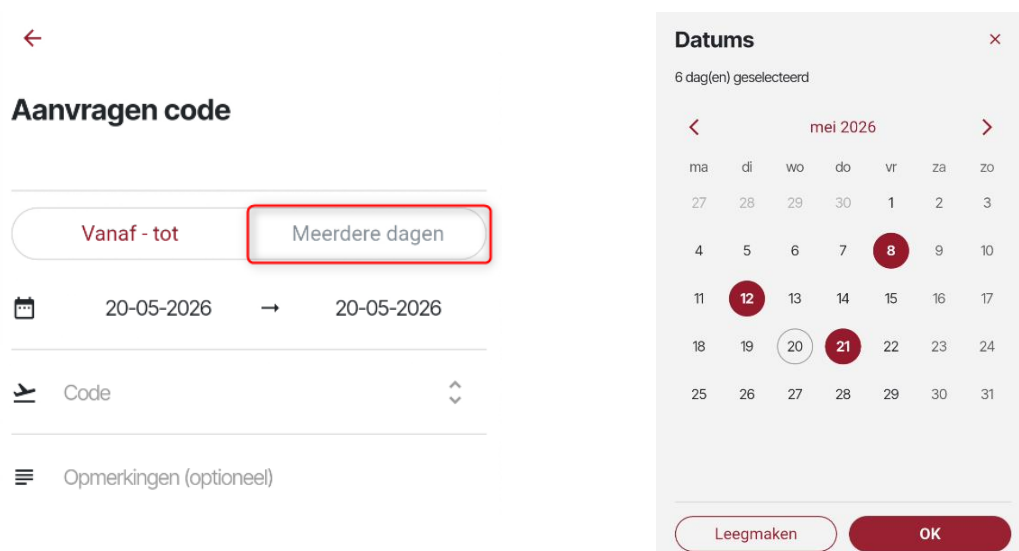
←

Aanvragen code

Vanaf - tot | Meerdere dagen

20-05-2026 → 20-05-2026

Code

Opmerkingen (optioneel)

Datums ×

6 dag(en) geselecteerd

< mei 2026 >

| ma | di | wo | do | vr | za | zo |
|---|---|---|---|---|---|---|
| 27 | 28 | 29 | 30 | 1 | 2 | 3 |
| 4 | 5 | 6 | 7 | 8 | 9 | 10 |
| 11 | 12 | 13 | 14 | 15 | 16 | 17 |
| 18 | 19 | 20 | 21 | 22 | 23 | 24 |
| 25 | 26 | 27 | 28 | 29 | 30 | 31 |

Leegmaken OK